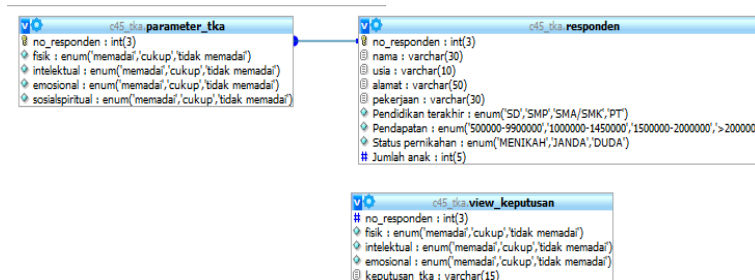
c45_tka.parameter_tka
no_responden : int(3)
fisik : enum('memadai','cukup','tidak memadai')
intelektual : enum('memadai','cukup','tidak memadai')
emosional : enum('memadai','cukup','tidak memadai')
sosialspiritual : enum('memadai','cukup','tidak memadai')

c45_tka.responden
no_responden : int(3)
nama : varchar(30)
usia : varchar(10)
alamat : varchar(50)
pekerjaan : varchar(30)
Pendidikan terakhir : enum('SD','SMP','SMA/SMK','PT')
Pendapatan : enum('500000-9900000','1000000-1450000','1500000-2000000','>200000
Status pernikahan : enum('MENIKAH','JANDA','DUDA')
Jumlah anak : int(5)

c45_tka.view_keputusan
no_responden : int(3)
fisik : enum('memadai','cukup','tidak memadai')
intelektual : enum('memadai','cukup','tidak memadai')
emosional : enum('memadai','cukup','tidak memadai')
keputusan_tka : varchar(15)